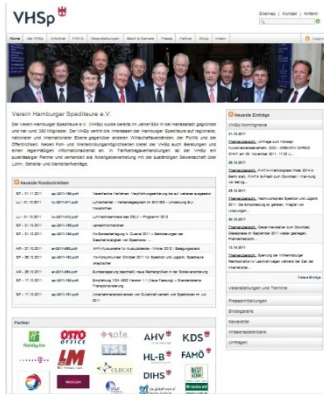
VHSp

Sitemap | Kontakt | Impressum

Home

Verein Hamburger Spediteure e.V.

Der Verein Hamburger Spediteure e.V. (VHSp) wurde bereits im Jahre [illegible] in der Hansestadt gegründet und hat rund 330 Mitglieder. Der VHSp vertritt die Interessen der Hamburger Spediteure auf regionaler, nationaler und internationaler Ebene gegenüber anderen Wirtschaftsverbänden, der Politik und der Öffentlichkeit. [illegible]

Neueste Rundschreiben

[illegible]

Neueste Einträge

VHSp-Donnerstag

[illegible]

Veranstaltungen und Termine

Pressemitteilungen

Bildergalerie

Verbände

Wissensdatenbank

Umfragen

Partner

OTTO OFFICE

AHV

KDS

LM

HL-B

FAMÖ

DIHS

Hapag-Lloyd